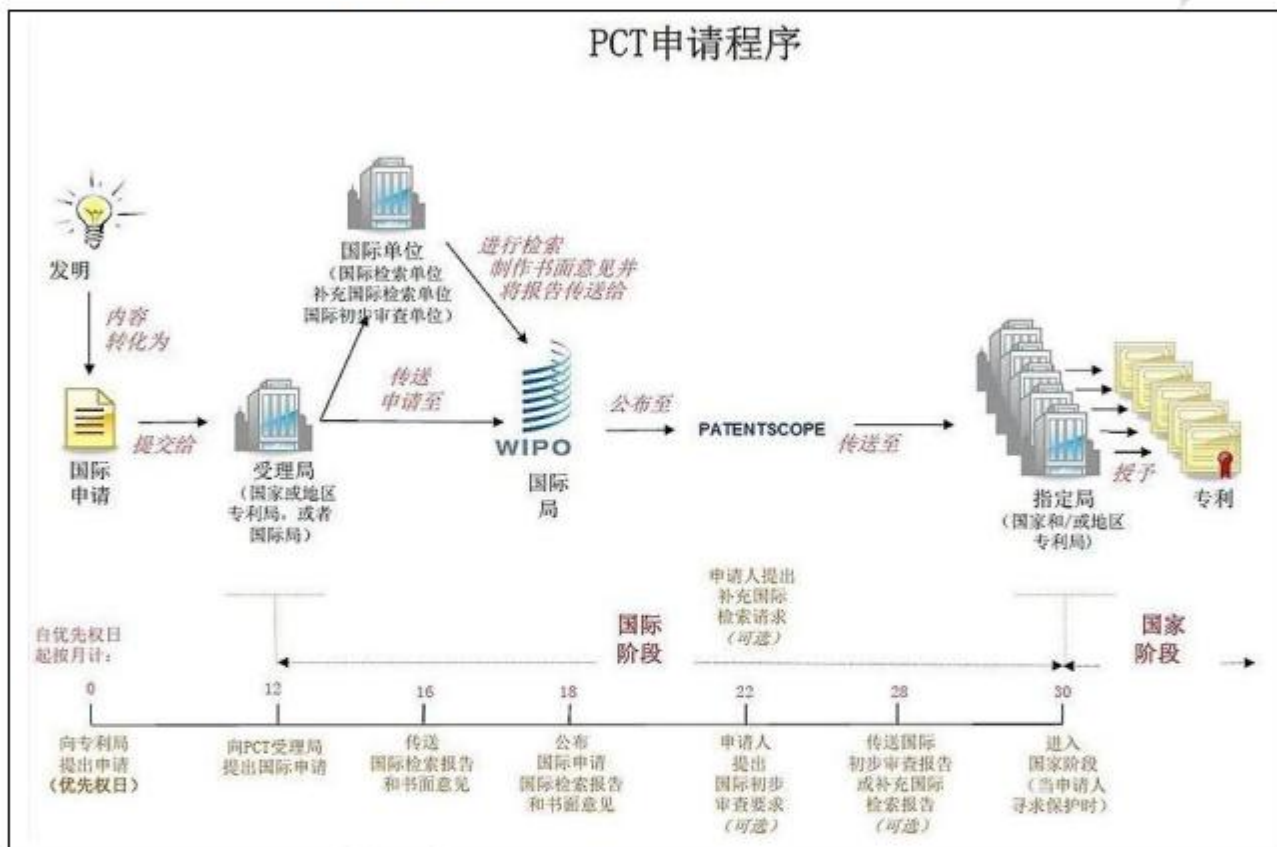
PCT申请程序

发明

内容转化为

国际申请

提交给

国际单位
（国际检索单位
补充国际检索单位
国际初步审查单位）

进行检索
制作书面意见并
将报告传送给

受理局
（国家或地区专利局，或者国际局）

传送申请至

WIPO

国际局

公布至

PATENTSCOPE

传送至

授予

指定局
（国家和/或地区专利局）

专利

自优先权日起按月计：

国际阶段

申请人提出补充国际检索请求（可选）

国家阶段

0
向专利局提出申请
（优先权日）

12
向PCT受理局提出国际申请

16
传送国际检索报告和书面意见

18
公布国际申请国际检索报告和书面意见

22
申请人提出国际初步审查要求（可选）

28
传送国际初步审查报告或补充国际检索报告（可选）

30
进入国家阶段（当申请人寻求保护时）